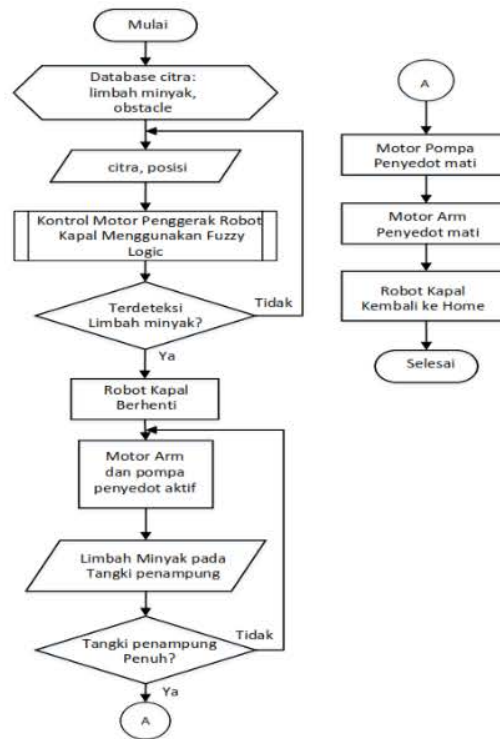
Mulai

Database citra: limbah minyak, obstacle

citra, posisi

Kontrol Motor Penggerak Robot Kapal Menggunakan Fuzzy Logic

Terdeteksi Limbah minyak?

Tidak

Ya

Robot Kapal Berhenti

Motor Arm dan pompa penyedot aktif

Limbah Minyak pada Tangki penampung

Tangki penampung Penuh?

Tidak

Ya

A

A

Motor Pompa Penyedot mati

Motor Arm Penyedot mati

Robot Kapal Kembali ke Home

Selesai